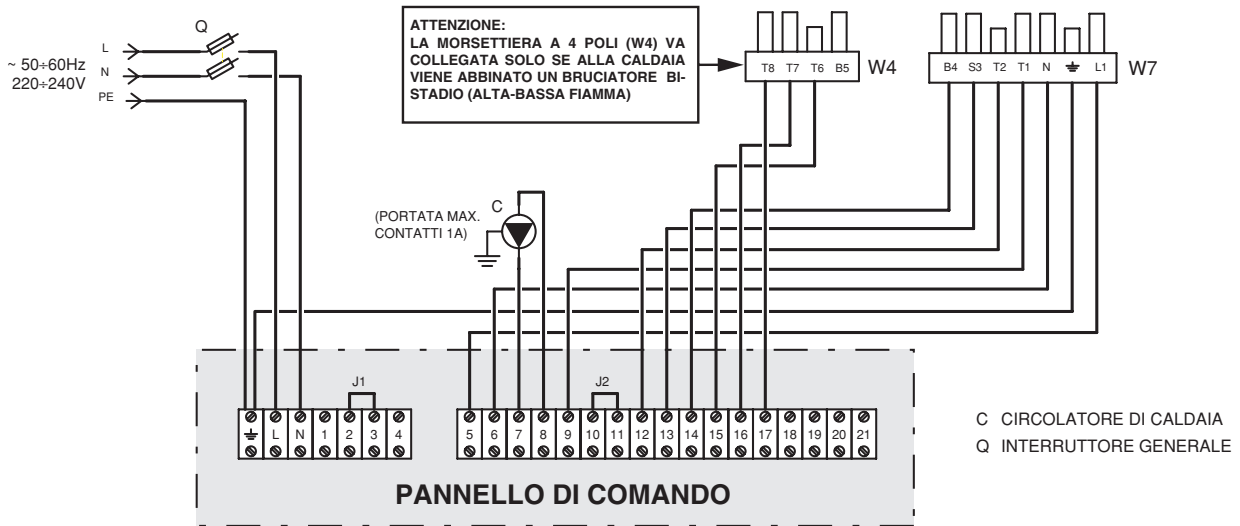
~ 50÷60Hz
220÷240V

L
N
PE

Q

ATTENZIONE:
LA MORSETTIERA A 4 POLI (W4) VA COLLEGATA SOLO SE ALLA CALDAIA VIENE ABBINATO UN BRUCIATORE BISTADIO (ALTA-BASSA FIAMMA)

T8 T7 T6 B5 W4

B4 S3 T2 T1 N ⏚ L1 W7

C
(PORTATA MAX. CONTATTI 1A)

J1

J2

⏚ L N 1 2 3 4

5 6 7 8 9 10 11 12 13 14 15 16 17 18 19 20 21

PANNELLO DI COMANDO

C CIRCOLATORE DI CALDAIA
Q INTERRUTTORE GENERALE